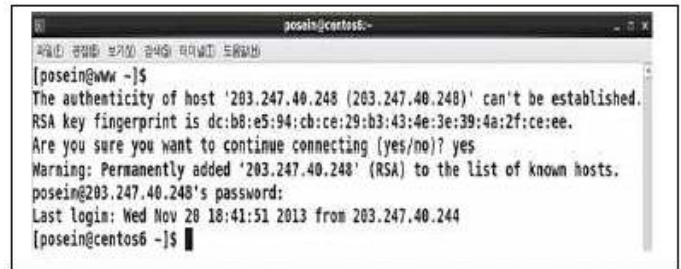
posein@centos6:~

파일(F) 편집(E) 보기(V) 검색(S) 터미널(T) 도움말(H)

[posein@www ~]$
The authenticity of host '203.247.40.248 (203.247.40.248)' can't be established.
RSA key fingerprint is dc:b8:e5:94:cb:ce:29:b3:43:4e:3e:39:4a:2f:ce:ee.
Are you sure you want to continue connecting (yes/no)? yes
Warning: Permanently added '203.247.40.248' (RSA) to the list of known hosts.
posein@203.247.40.248's password:
Last login: Wed Nov 20 18:41:51 2013 from 203.247.40.244
[posein@centos6 ~]$